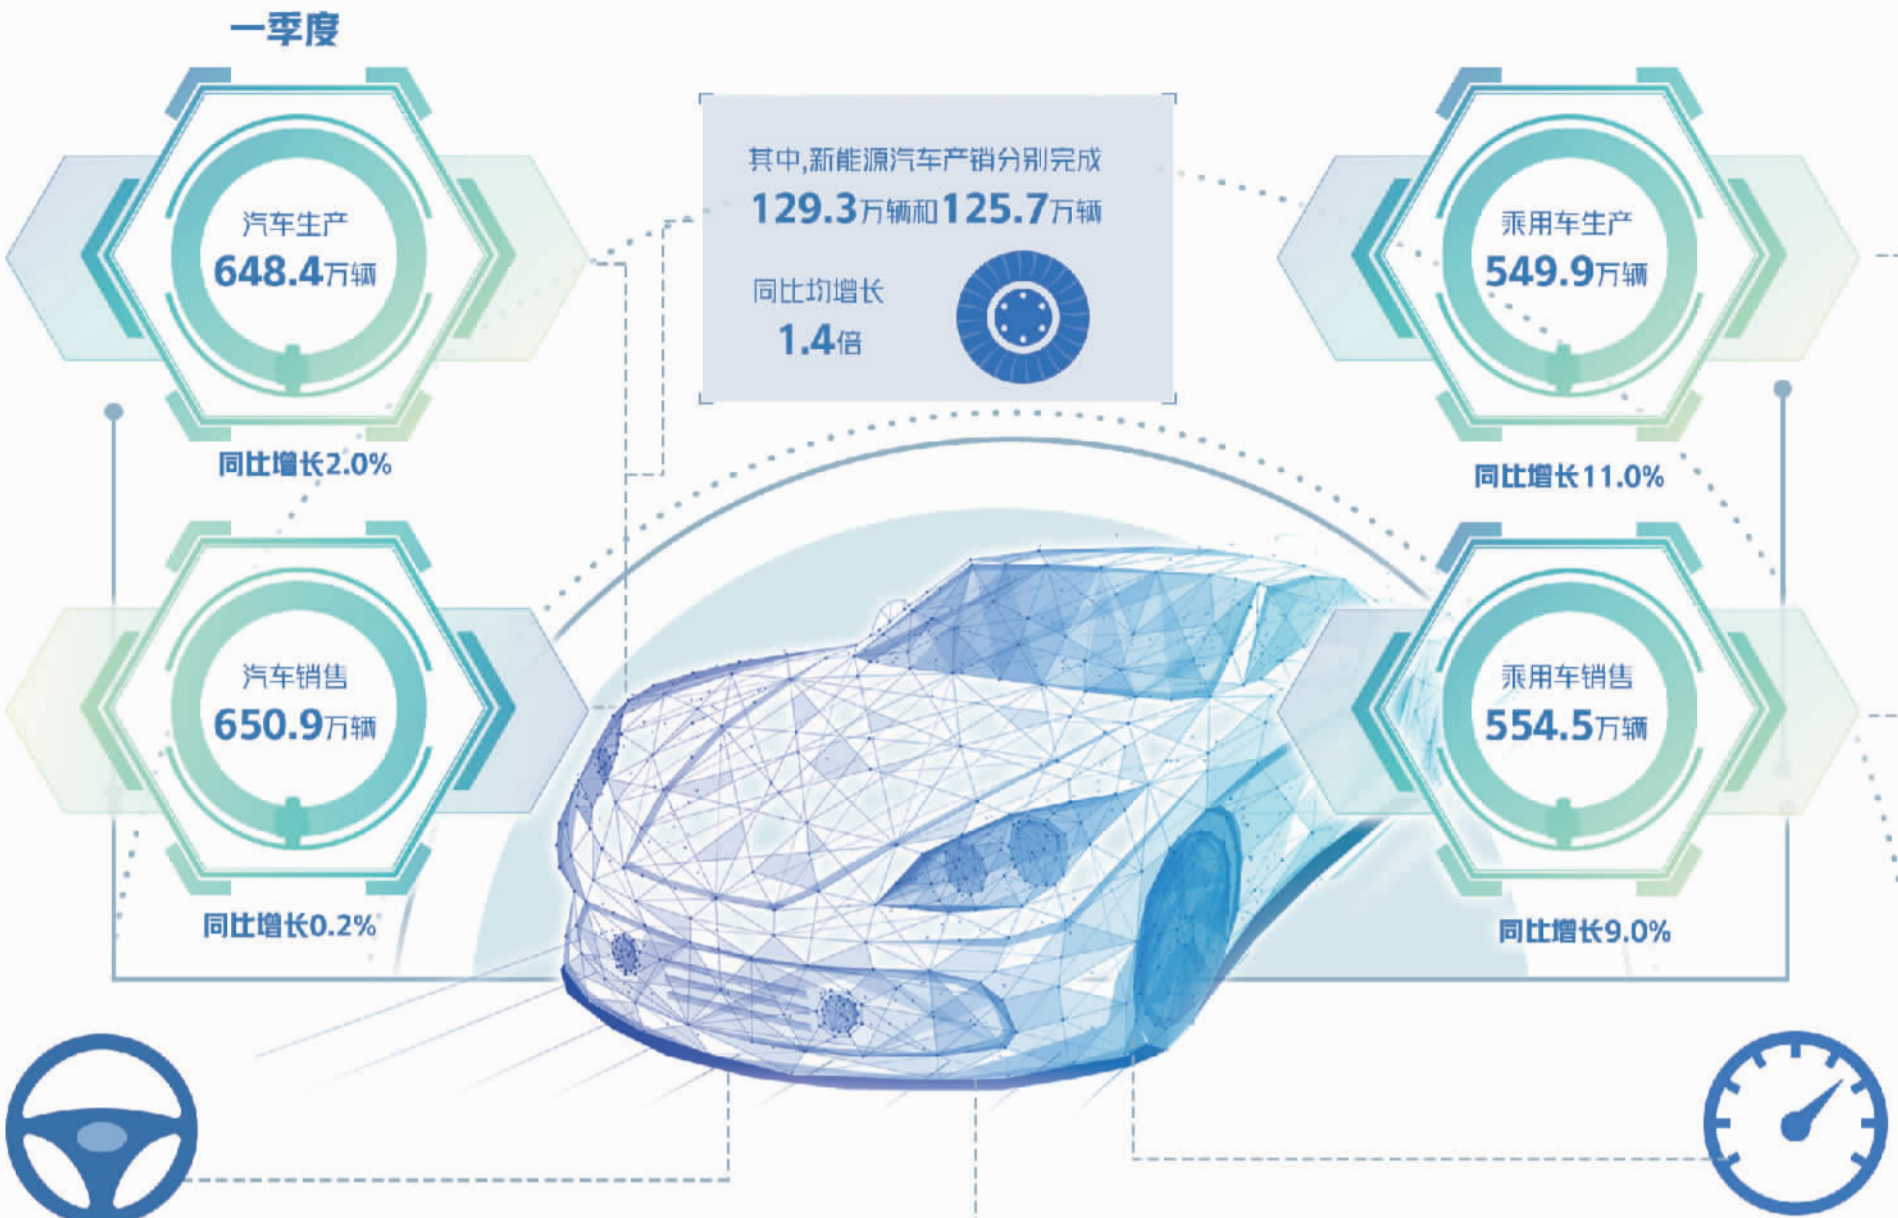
一季度

汽车生产
648.4万辆

同比增长2.0%

其中,新能源汽车产销分别完成
129.3万辆和125.7万辆

同比均增长
1.4倍

乘用车生产
549.9万辆

同比增长11.0%

汽车销售
650.9万辆

同比增长0.2%

乘用车销售
554.5万辆

同比增长9.0%